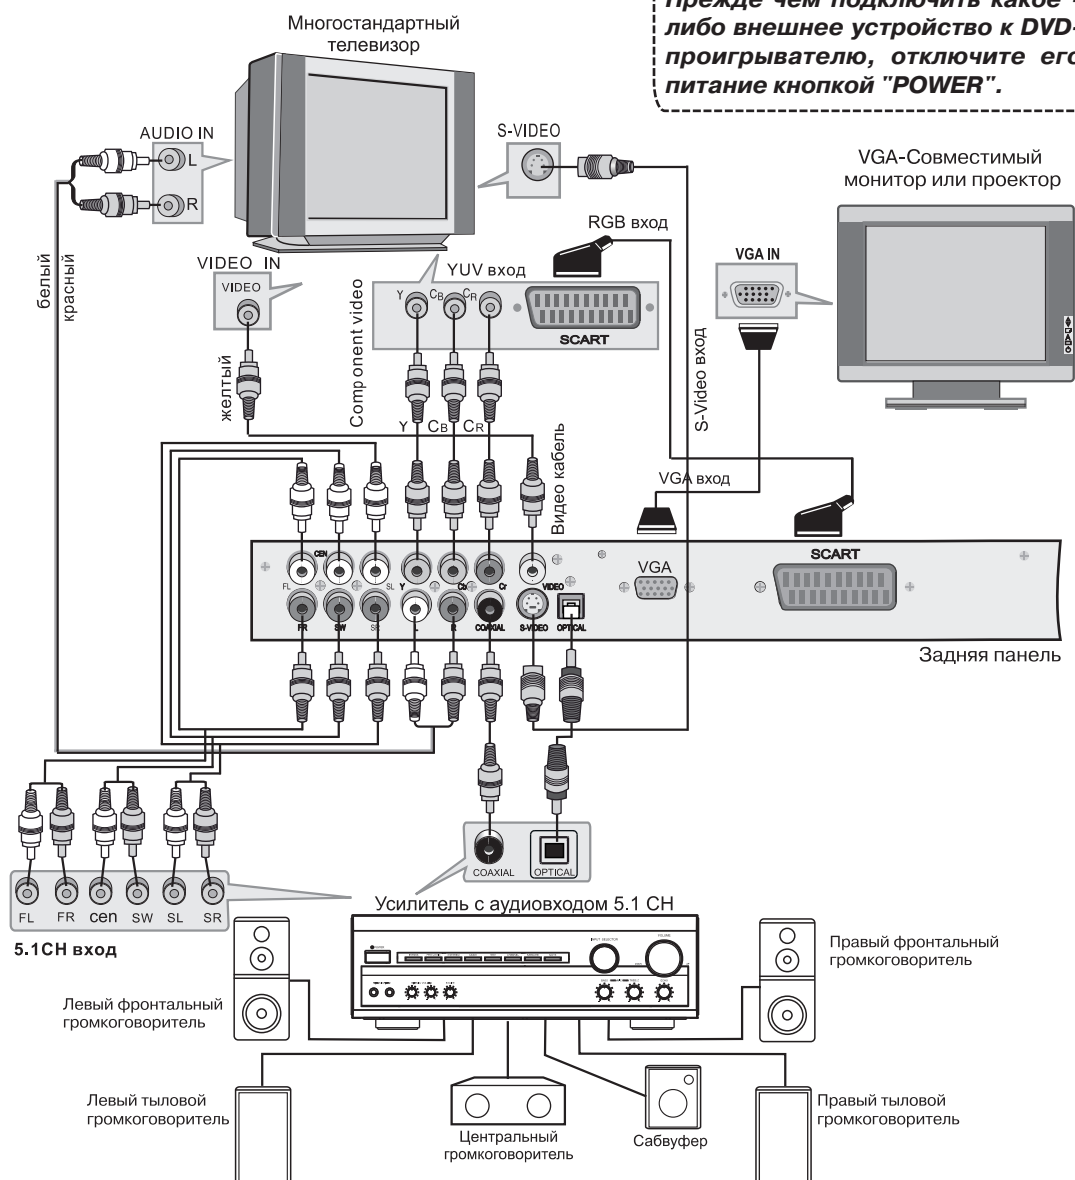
Прежде чем подключить какое-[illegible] либо внешнее устройство к DVD-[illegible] проигрывателю, отключите его питание кнопкой "POWER".

Многостандартный телевизор

AUDIO IN
L
R

S-VIDEO

VGA-Совместимый монитор или проектор

RGB вход

VGA IN

YUV вход

VIDEO IN
VIDEO

Y $C_B$ $C_R$
SCART

белый
красный
желтый
Comp onent video
S-Video вход

Y $C_B$ $C_R$

Видео кабель

VGA вход

CEN
FL
SL
Y
Cb
Cr
VIDEO
VGA
SCART
FR
SW
SR
COAXIAL
S-VIDEO
OPTICAL

Задняя панель

COAXIAL
OPTICAL

FL FR cen SW SL SR

5.1CH вход

Усилитель с аудиовходом 5.1 CH

Левый фронтальный громкоговоритель

Правый фронтальный громкоговоритель

Левый тыловой громкоговоритель

Центральный громкоговоритель

Сабвуфер

Правый тыловой громкоговоритель